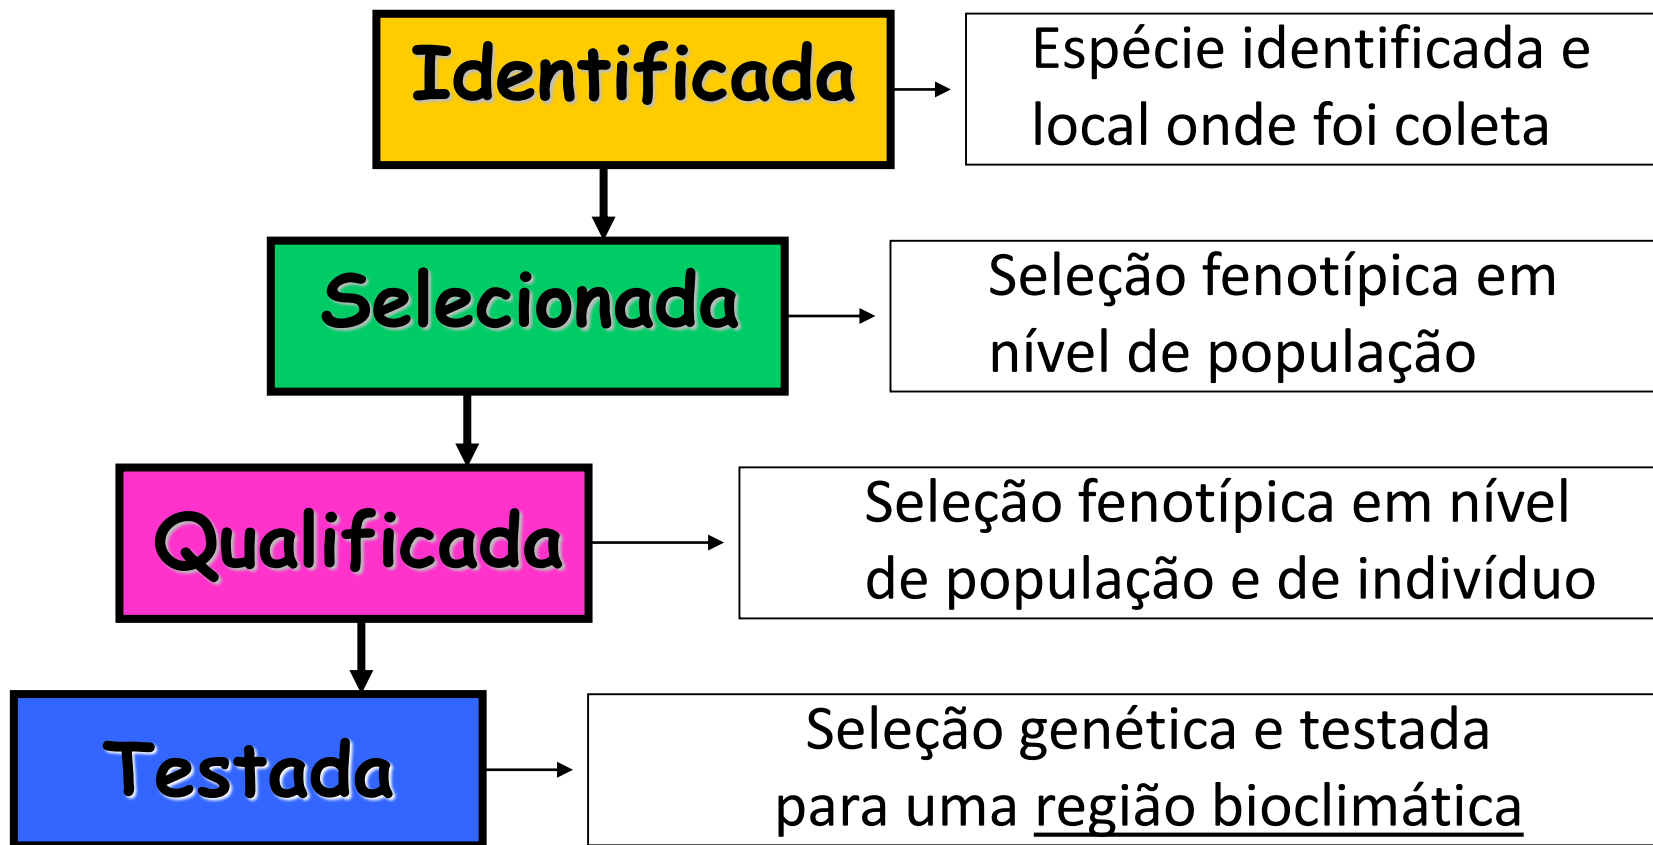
Identificada

Espécie identificada e local onde foi coleta

Selecionada

Seleção fenotípica em nível de população

Qualificada

Seleção fenotípica em nível de população e de indivíduo

Testada

Seleção genética e testada para uma região bioclimática